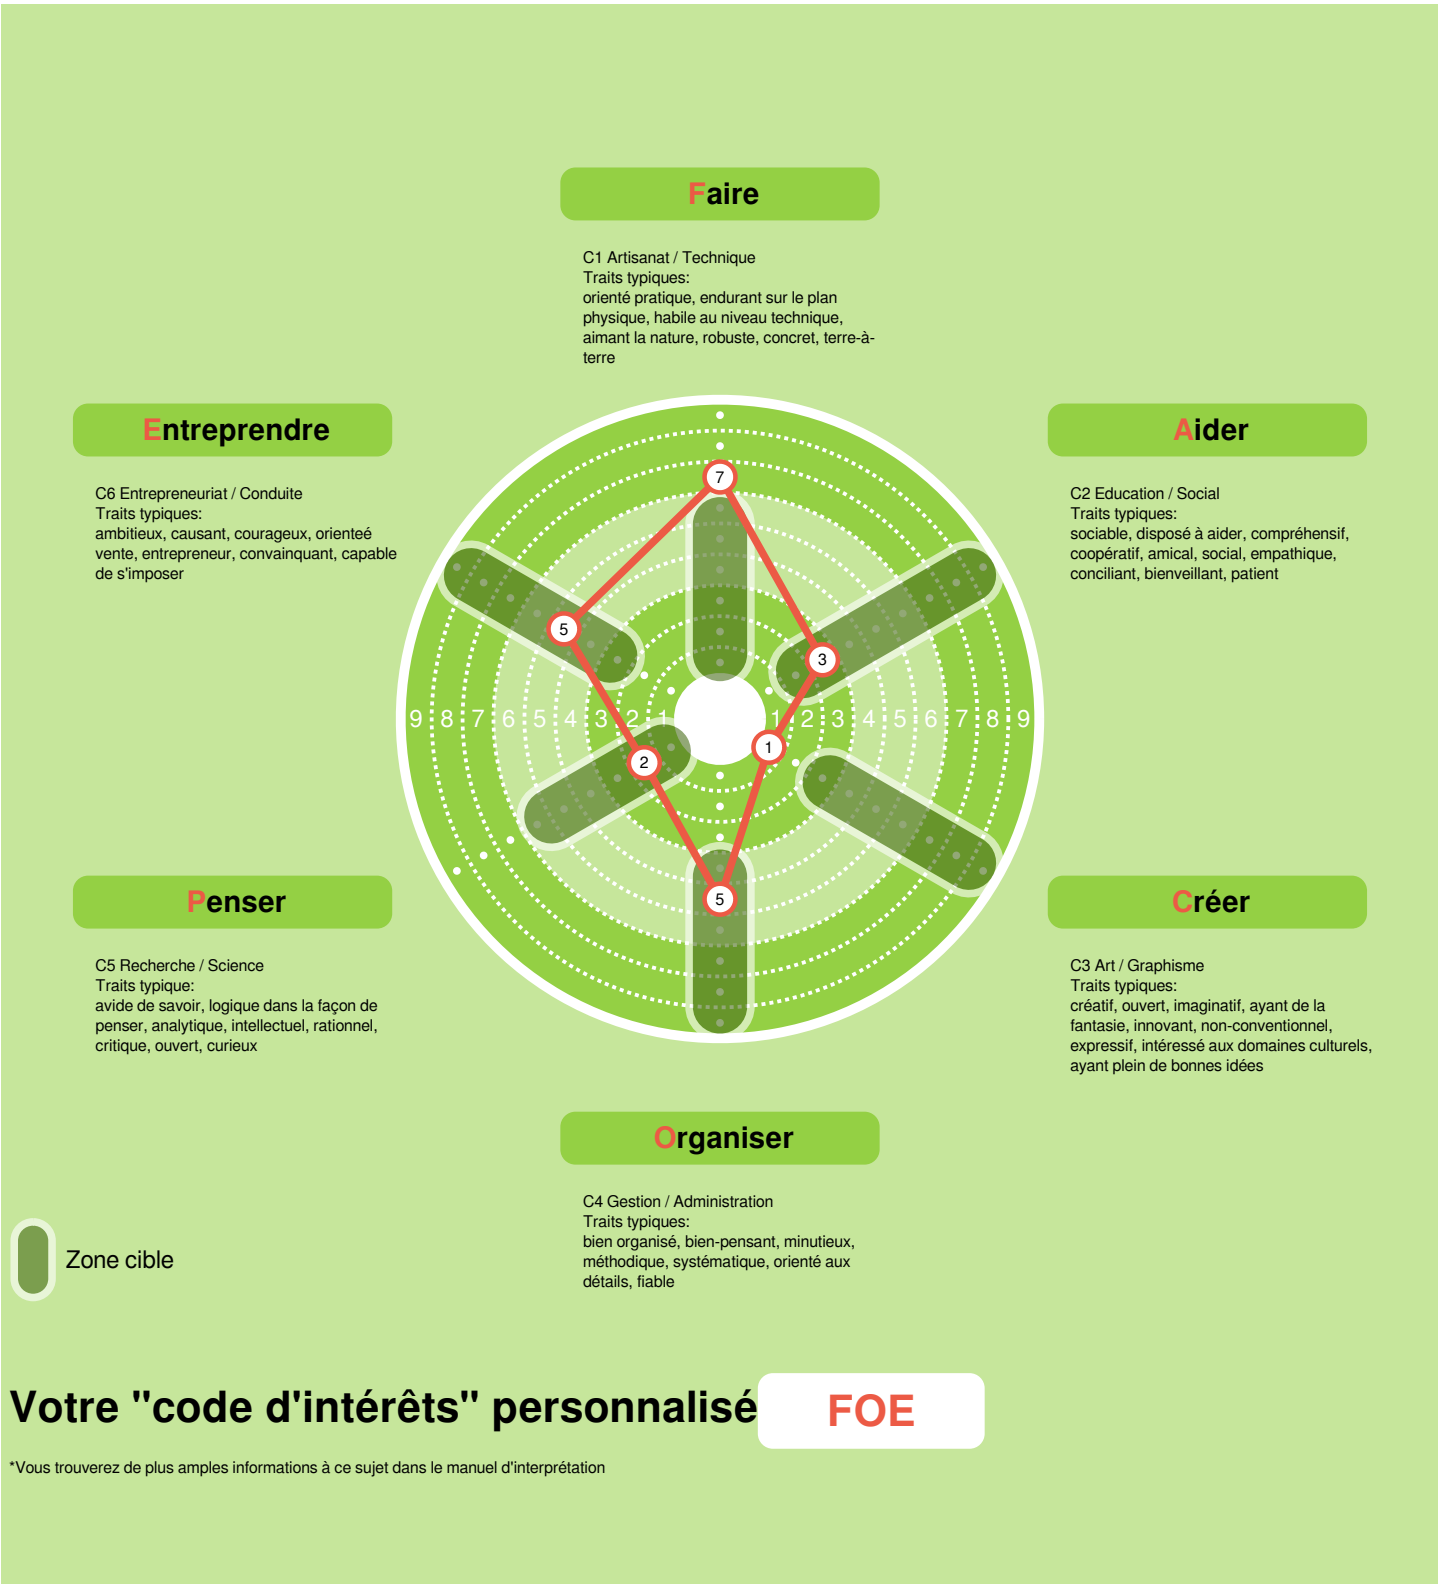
Faire

C1 Artisanat / Technique
Traits typiques:
orienté pratique, endurant sur le plan physique, habile au niveau technique, aimant la nature, robuste, concret, terre-à-terre

Entreprendre

C6 Entrepreneuriat / Conduite
Traits typiques:
ambitieux, causant, courageux, orienteé vente, entrepreneur, convainquant, capable de s'imposer

Aider

C2 Education / Social
Traits typiques:
sociable, disposé à aider, compréhensif, coopératif, amical, social, empathique, conciliant, bienveillant, patient

9 8 7 6 5 4 3 2 1 1 2 3 4 5 6 7 8 9

7
5
3
2
1
5

Penser

C5 Recherche / Science
Traits typique:
avide de savoir, logique dans la façon de penser, analytique, intellectuel, rationnel, critique, ouvert, curieux

Créer

C3 Art / Graphisme
Traits typiques:
créatif, ouvert, imaginatif, ayant de la fantasie, innovant, non-conventionnel, expressif, intéressé aux domaines culturels, ayant plein de bonnes idées

Organiser

C4 Gestion / Administration
Traits typiques:
bien organisé, bien-pensant, minutieux, méthodique, systématique, orienté aux détails, fiable

Zone cible

Votre "code d'intérêts" personnalisé FOE

*Vous trouverez de plus amples informations à ce sujet dans le manuel d'interprétation